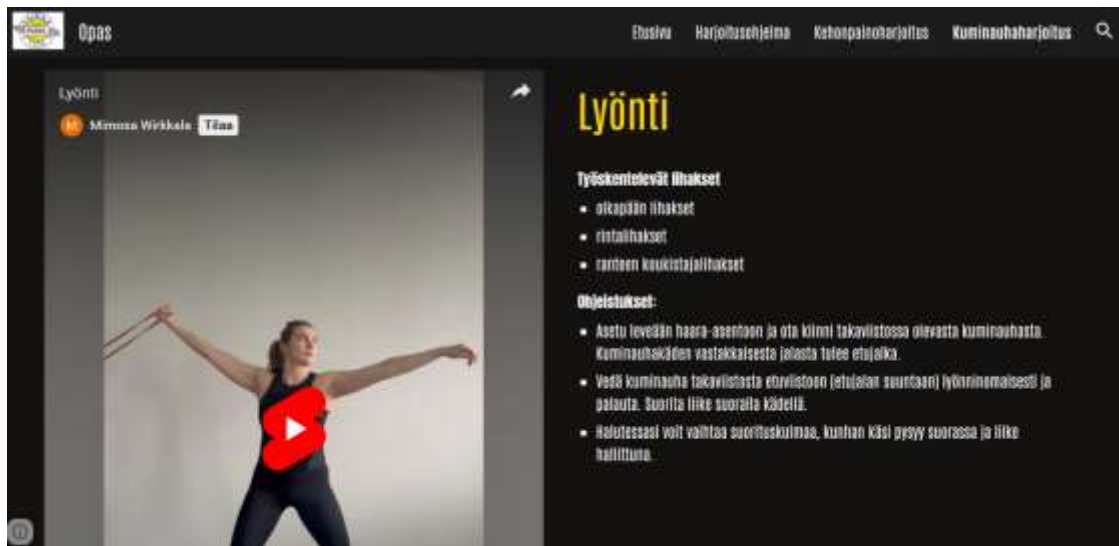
Opas

Etusivu Harjoitusohjelma Kehonpainoharjoitus Kuminauhaharjoitus

Lyönti

Mimosa Wirkkala Tilaa

Lyönti

Työskentelevät lihakset

- olkapään lihakset
- rintalihakset
- ranteen koukistajalihakset

Ohjeistukset:

- Asetu leveään haara-asentoon ja ota kiinni takavistossa olevasta kuminauhasta. Kuminauhakäden vastakkaisesta jalasta tulee etujalka.
- Vedä kuminauha takavistosta etuvistoon (etujalan suuntaan) lyönninomaisesti ja palauta. Suorita liike suoralla kädellä.
- Halutessasi voit vaihtaa suorituskulmaa, kunhan käsi pysyy suorassa ja liike hallittuna.